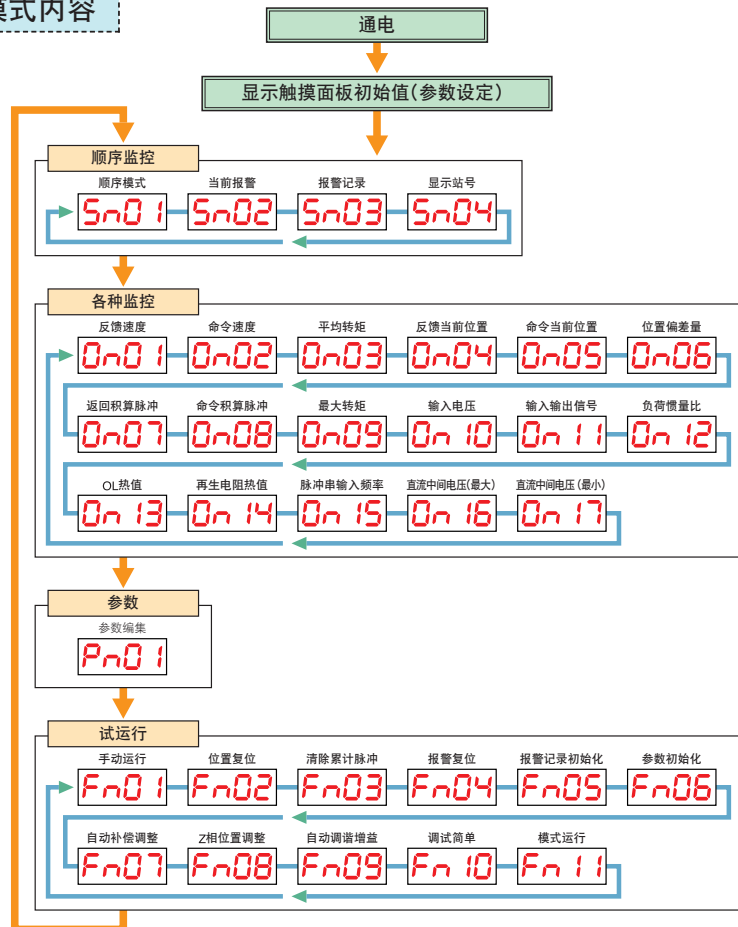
模式内容

通电

显示触摸面板初始值(参数设定)

顺序监控

顺序模式 Sn01
当前报警 Sn02
报警记录 Sn03
显示站号 Sn04

各种监控

反馈速度 On01
命令速度 On02
平均转矩 On03
反馈当前位置 On04
命令当前位置 On05
位置偏差量 On06
返回积算脉冲 On07
命令积算脉冲 On08
最大转矩 On09
输入电压 On 10
输入输出信号 On 11
负荷惯量比 On 12
OL热值 On 13
再生电阻热值 On 14
脉冲串输入频率 On 15
直流中间电压(最大) On 16
直流中间电压(最小) On 17

参数

参数编集 Pn01

试运行

手动运行 Fn01
位置复位 Fn02
清除累计脉冲 Fn03
报警复位 Fn04
报警记录初始化 Fn05
参数初始化 Fn06
自动补偿调整 Fn07
Z相位置调整 Fn08
自动调谐增益 Fn09
调试简单 Fn 10
模式运行 Fn 11